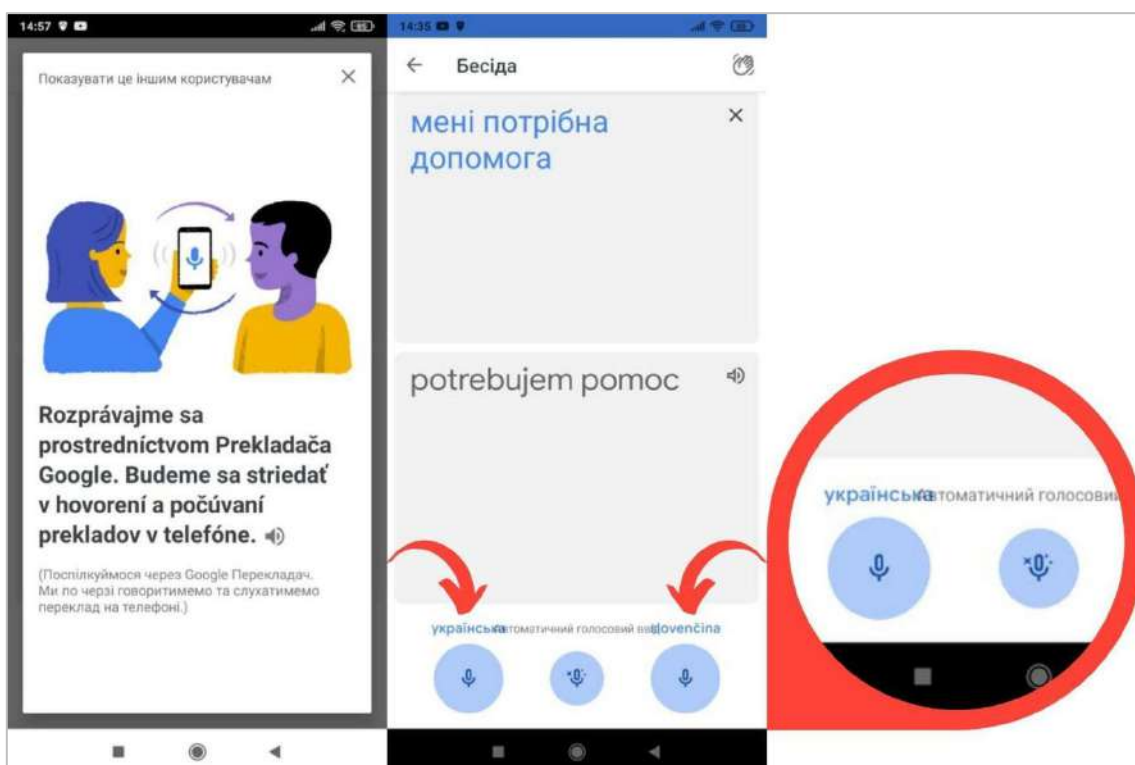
14:57

Показувати це іншим користувачам

Rozprávajme sa prostredníctvom Prekladača Google. Budeme sa striedať v hovorení a počúvaní prekladov v telefóne.

(Поспілкуймося через Google Перекладач. Ми по черзі говоритимемо та слухатимемо переклад на телефоні.)

14:35

Бесіда

мені потрібна допомога

potrebujem pomoc

українська автоматичний голосовий ввід slovenčina

українська автоматичний голосови